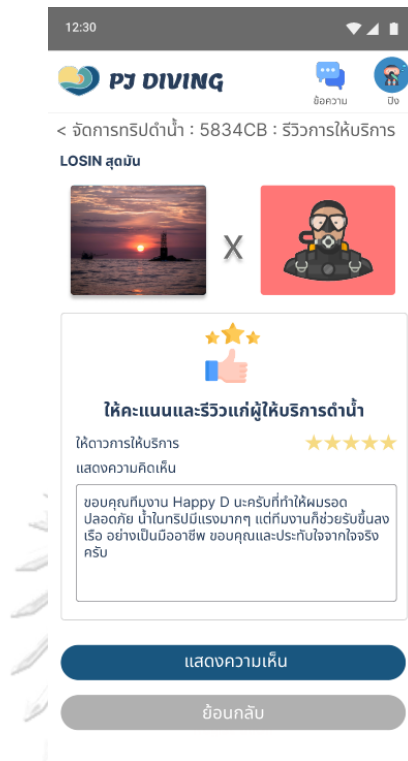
12:30

PJ DIVING

ข้อความ

ปิง

< จัดการทริปดำน้ำ : 5834CB : รีวิวการให้บริการ

LOSIN สุดมัน

X

ให้คะแนนและรีวิวแก่ผู้ให้บริการดำน้ำ

ให้ดาวการให้บริการ

แสดงความคิดเห็น

ขอบคุณทีมงาน Happy D นะครับที่ทำให้ผมรอดปลอดภัย น้ำในทริปมีแรงมากๆ แต่ทีมงานก็ช่วยรับขึ้นลงเรือ อย่างเป็นมืออาชีพ ขอบคุณและประทับใจจากใจจริงครับ

แสดงความเห็น

ย้อนกลับ